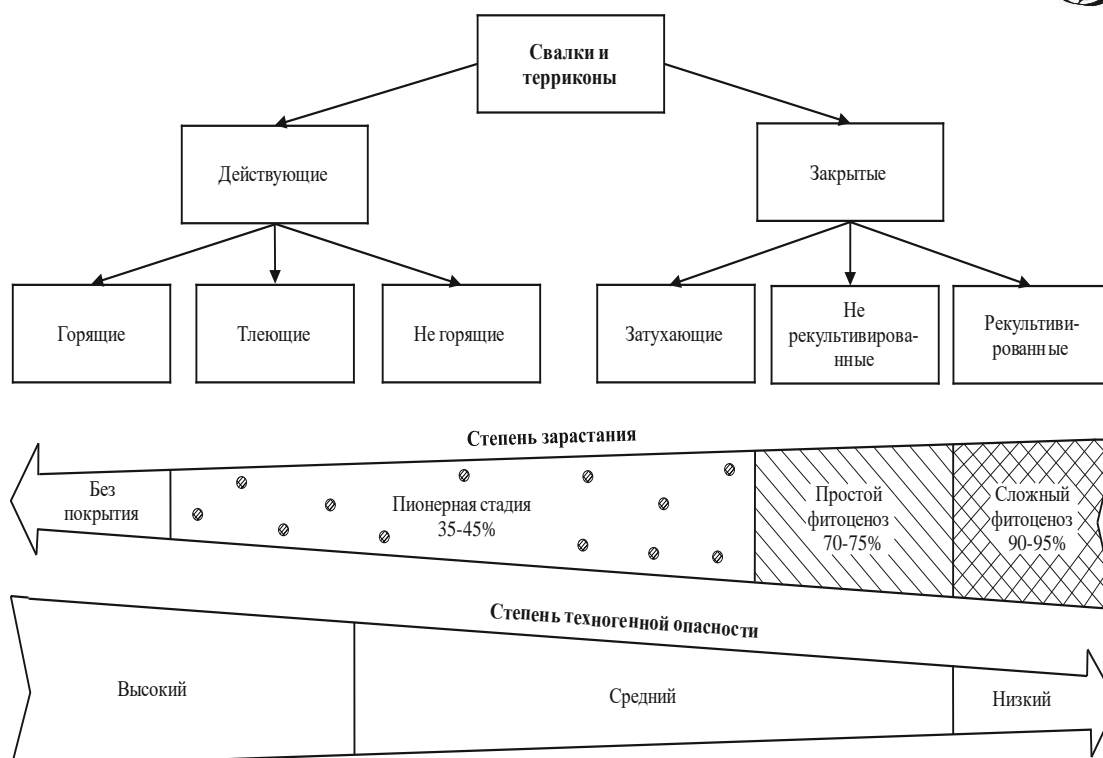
Свалки и терриконы

Действующие

Закрытые

Горящие

Тлеющие

Не горящие

Затухающие

Не рекультивированные

Рекультивированные

Степень зарастания

Без покрытия

Пионерная стадия 35-45%

Простой фитоценоз 70-75%

Сложный фитоценоз 90-95%

Степень техногенной опасности

Высокий

Средний

Низкий